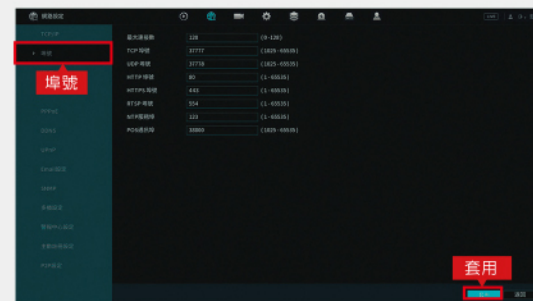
網路設定

TCP/IP
埠號
埠號
PPPoE
DDNS
UPnP
Email設定
SNMP
多播設定
雲端中心設定
主動註冊設定
P2P設定

最大連接數 128 (0-128)
TCP 埠號 37777 (1025~65535)
UDP 埠號 37778 (1025~65535)
HTTP 埠號 80 (1~65535)
HTTPS 埠號 443 (1~65535)
RTSP 埠號 554 (1~65535)
NTP服務埠 123 (1~65535)
POS通訊埠 38800 (1025~65535)

套用
套用 返回